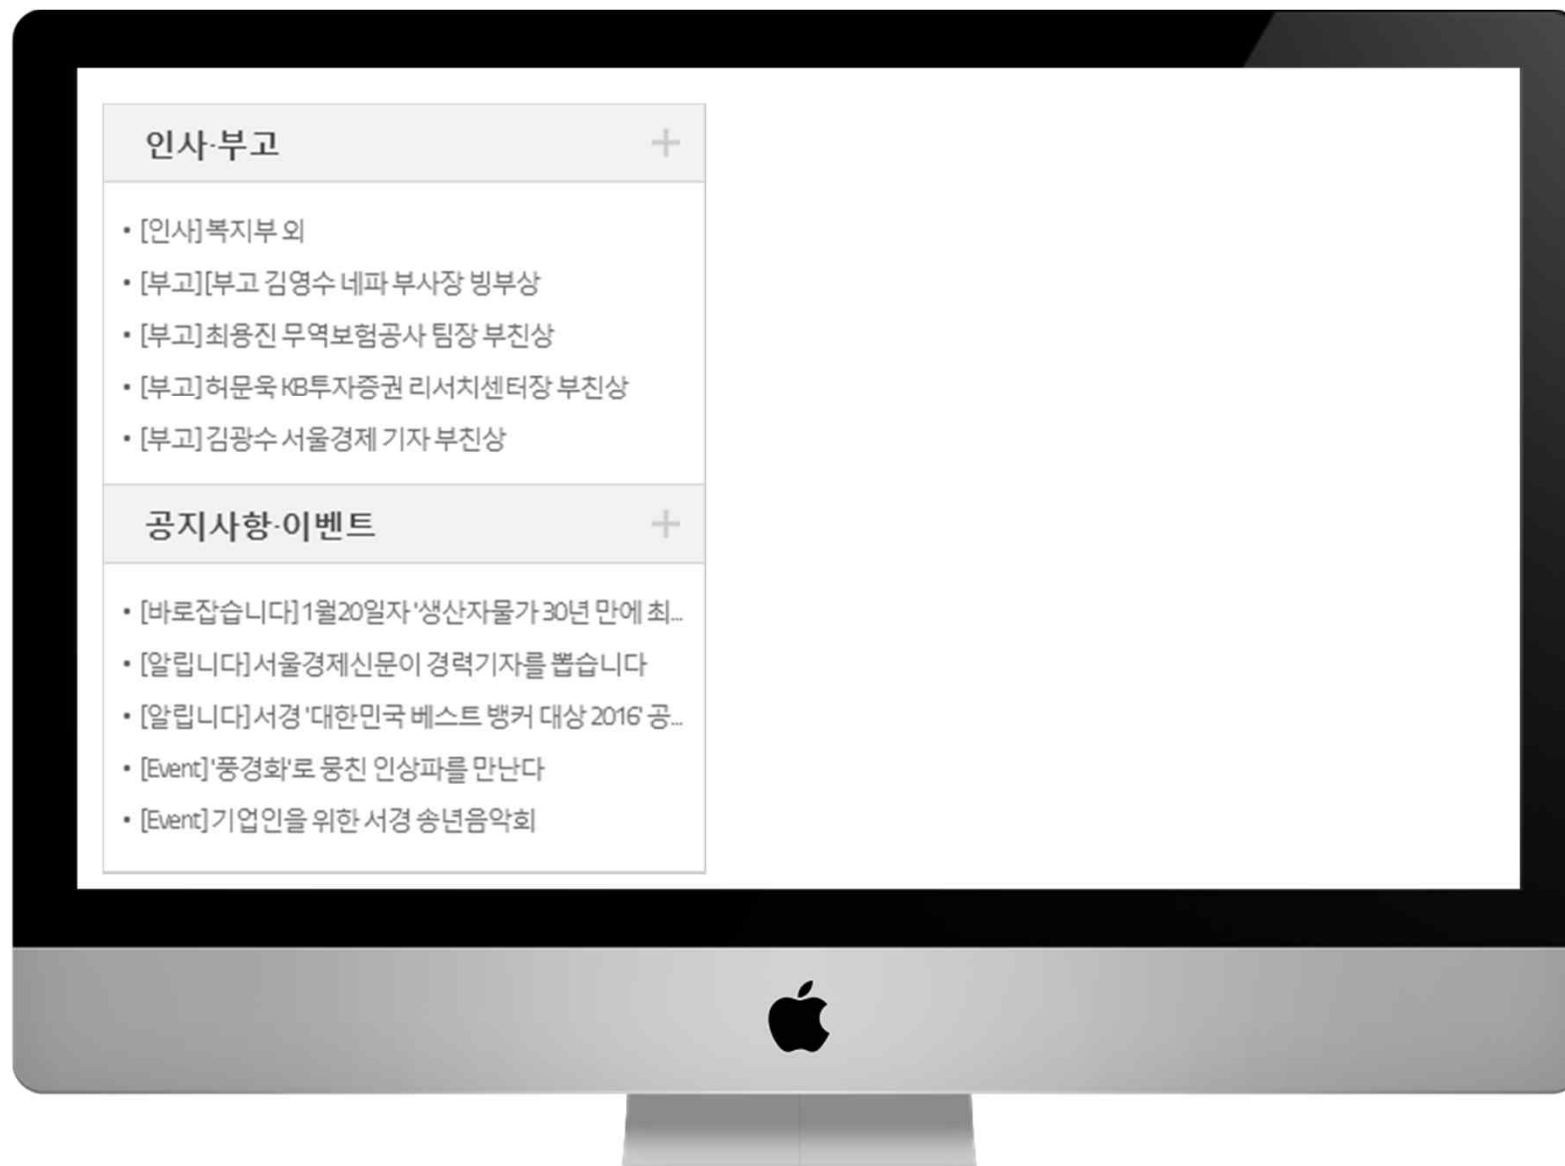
인사·부고 +

• [인사] 복지부 외
• [부고][부고 김영수 네파 부사장 빙부상
• [부고] 최용진 무역보험공사 팀장 부친상
• [부고] 허문욱 KB투자증권 리서치센터장 부친상
• [부고] 김광수 서울경제 기자 부친상

공지사항·이벤트 +

• [바로잡습니다] 1월20일자 '생산자물가 30년 만에 최...
• [알립니다] 서울경제신문이 경력기자를 뽑습니다
• [알립니다] 서경 '대한민국 베스트 뱅커 대상 2016' 공...
• [Event] '풍경화'로 뭉친 인상파를 만난다
• [Event] 기업인을 위한 서경 송년음악회